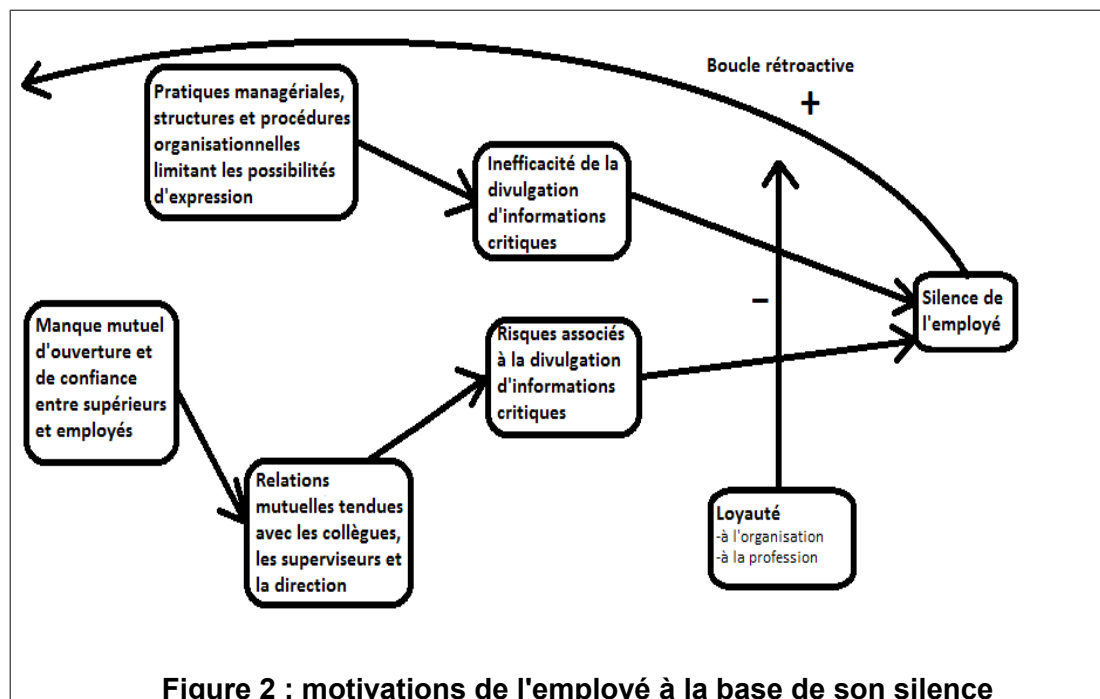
Boucle rétroactive

+

Pratiques managériales, structures et procédures organisationnelles limitant les possibilités d'expression

Inefficacité de la divulgation d'informations critiques

–

Silence de l'employé

Manque mutuel d'ouverture et de confiance entre supérieurs et employés

Risques associés à la divulgation d'informations critiques

Relations mutuelles tendues avec les collègues, les superviseurs et la direction

Loyauté
-à l'organisation
-à la profession

Figure 2 : motivations de l'employé à la base de son silence